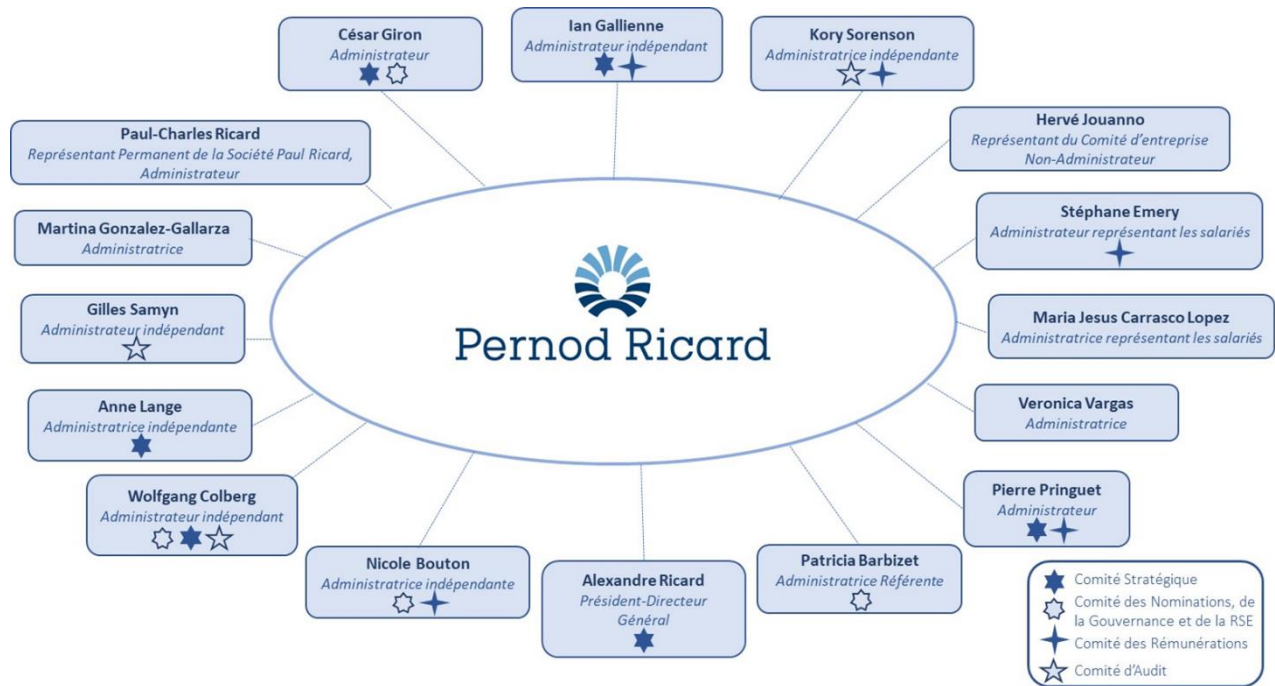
César Giron
Administrateur

Ian Gallienne
Administrateur indépendant

Kory Sorenson
Administratrice indépendante

Paul-Charles Ricard
Représentant Permanent de la Société Paul Ricard, Administrateur

Hervé Jouanno
Représentant du Comité d'entreprise Non-Administrateur

Martina Gonzalez-Gallarza
Administratrice

Stéphane Emery
Administrateur représentant les salariés

Gilles Samyn
Administrateur indépendant

Pernod Ricard

Maria Jesus Carrasco Lopez
Administratrice représentant les salariés

Anne Lange
Administratrice indépendante

Veronica Vargas
Administratrice

Wolfgang Colberg
Administrateur indépendant

Pierre Pringuet
Administrateur

Nicole Bouton
Administratrice indépendante

Alexandre Ricard
Président-Directeur Général

Patricia Barbizet
Administratrice Référente

Comité Stratégique
Comité des Nominations, de la Gouvernance et de la RSE
Comité des Rémunérations
Comité d'Audit